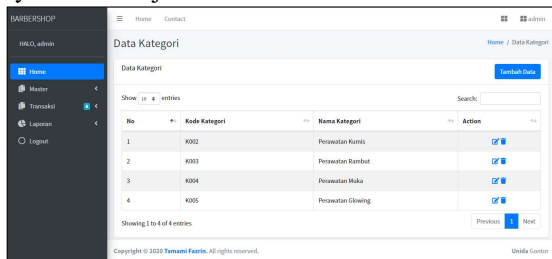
BARBERSHOP

HALO, admin

Home
Master
Transaksi
Laporan
Logout

Home Contact

admin

Data Kategori

Home / Data Kategori

Data Kategori

Tambah Data

Show 10 entries

Search:

| No | Kode Kategori | Nama Kategori | Action |
|---|---|---|---|
| 1 | K002 | Perawatan Kumis | |
| 2 | K003 | Perawatan Rambut | |
| 3 | K004 | Perawatan Muka | |
| 4 | K005 | Perawatan Glowing | |

Showing 1 to 4 of 4 entries

Previous 1 Next

Copyright © 2020 Tamami Fazrin. All rights reserved.

Unida Gontor